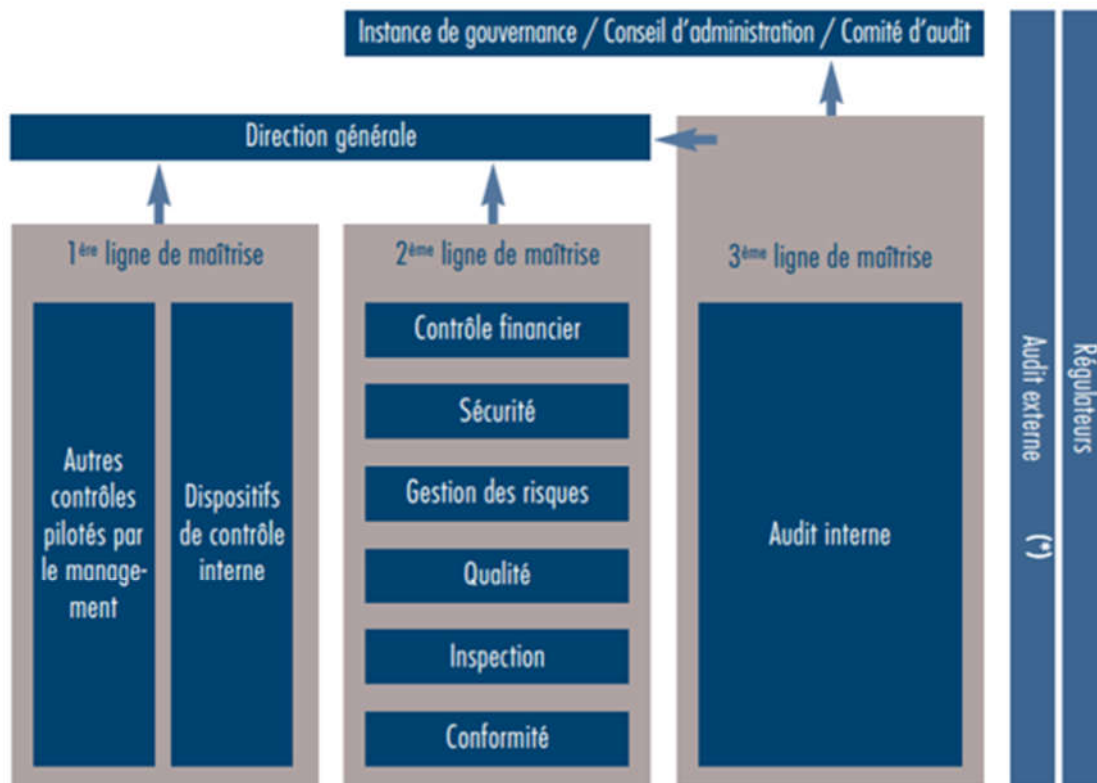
Instance de gouvernance / Conseil d'administration / Comité d'audit

Direction générale

1$^{ère}$ ligne de maîtrise

Autres contrôles pilotés par le management

Dispositifs de contrôle interne

2$^{ème}$ ligne de maîtrise

Contrôle financier

Sécurité

Gestion des risques

Qualité

Inspection

Conformité

3$^{ème}$ ligne de maîtrise

Audit interne

Audit externe (*)

Régulateurs